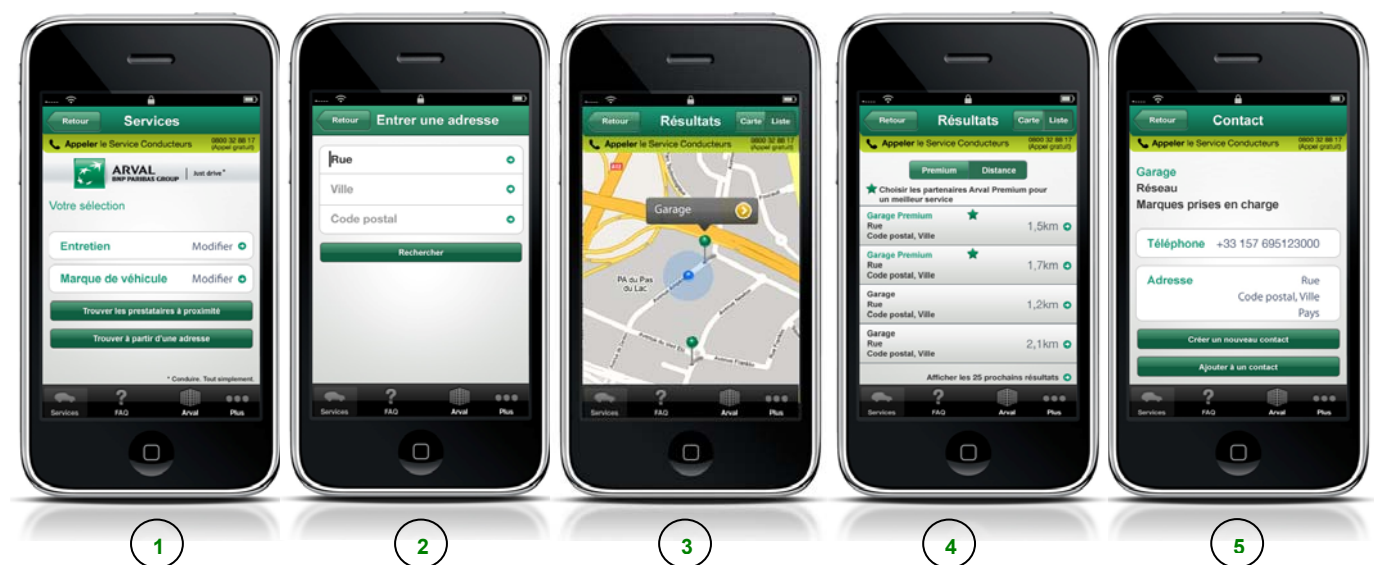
Retour Services
Appeler le Service Conducteurs 0800 32 88 17 (Appel gratuit)
ARVAL BNP PARIBAS GROUP Just drive*
Votre sélection
Entretien Modifier
Marque de véhicule Modifier
Trouver les prestataires à proximité
Trouver à partir d'une adresse
* Conduire. Tout simplement.
Services FAQ Arval Plus

Retour Entrer une adresse
Rue
Ville
Code postal
Rechercher
Services FAQ Arval Plus

Retour Résultats Carte Liste
Appeler le Service Conducteurs 0800 32 88 17 (Appel gratuit)
Garage
PA du Pas du Lac
Services FAQ Arval Plus

Retour Résultats Carte Liste
Appeler le Service Conducteurs 0800 32 88 17 (Appel gratuit)
Premium Distance
Choisir les partenaires Arval Premium pour un meilleur service
Garage Premium Rue Code postal, Ville 1,5km
Garage Premium Rue Code postal, Ville 1,7km
Garage Rue Code postal, Ville 1,2km
Garage Rue Code postal, Ville 2,1km
Afficher les 25 prochains résultats
Services FAQ Arval Plus

Retour Contact
Appeler le Service Conducteurs 0800 32 88 17 (Appel gratuit)
Garage
Réseau
Marques prises en charge
Téléphone +33 157 695123000
Adresse Rue Code postal, Ville Pays
Créer un nouveau contact
Ajouter à un contact
Services FAQ Arval Plus

1 2 3 4 5